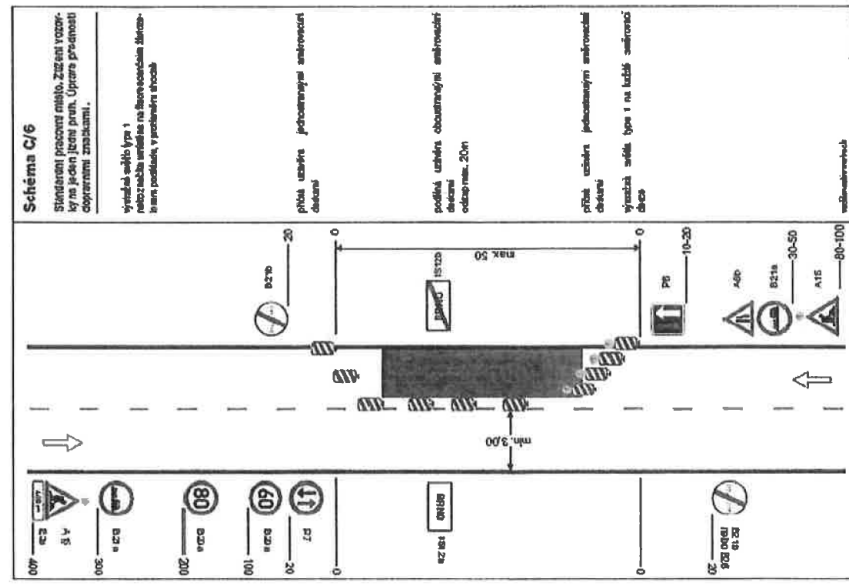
Schéma C/6

Standardní pracovní místo. Zúžení vozovky na jeden jízdní pruh. Úprava přednosti dopravními značkami.

výstražné světlo typu 1
nebo světla směrová na řídicí desce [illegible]

příčná uzávěra jednostranná směrovací deskami

podélná uzávěra oboustranná směrovací deskami
odstup max. 20m

příčná uzávěra jednostranná směrovací deskami

výstražná světla typu 1 na každé směrovací desce

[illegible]

max. 50

min. 3,00

0

20

0

10-20

30-50

80-100

400

300

200

100

20

0

0

20

B20b

IS12b

P6

A8b

B21a

A15

A15
E3a

B21a

80
B20a

60
B20a

P7

IS12a

B21b
nebo B26